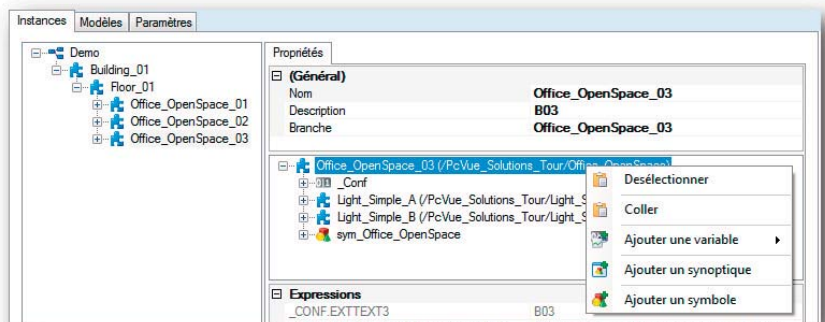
Instances | Modèles | Paramètres

Demo
Building_01
Floor_01
Office_OpenSpace_01
Office_OpenSpace_02
Office_OpenSpace_03

Propriétés

(Général)
| | |
|---|---|
| Nom | Office_OpenSpace_03 |
| Description | B03 |
| Branche | Office_OpenSpace_03 |

Office_OpenSpace_03 (/PcVue_Solutions_Tour/Office_OpenSpace)
_Conf
Light_Simple_A (/PcVue_Solutions_Tour/Light_S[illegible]
Light_Simple_B (/PcVue_Solutions_Tour/Light_S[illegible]
sym_Office_OpenSpace

Desélectionner
Coller
Ajouter une variable
Ajouter un synoptique
Ajouter un symbole

Expressions
_CONF.EXTTEXT3 B03